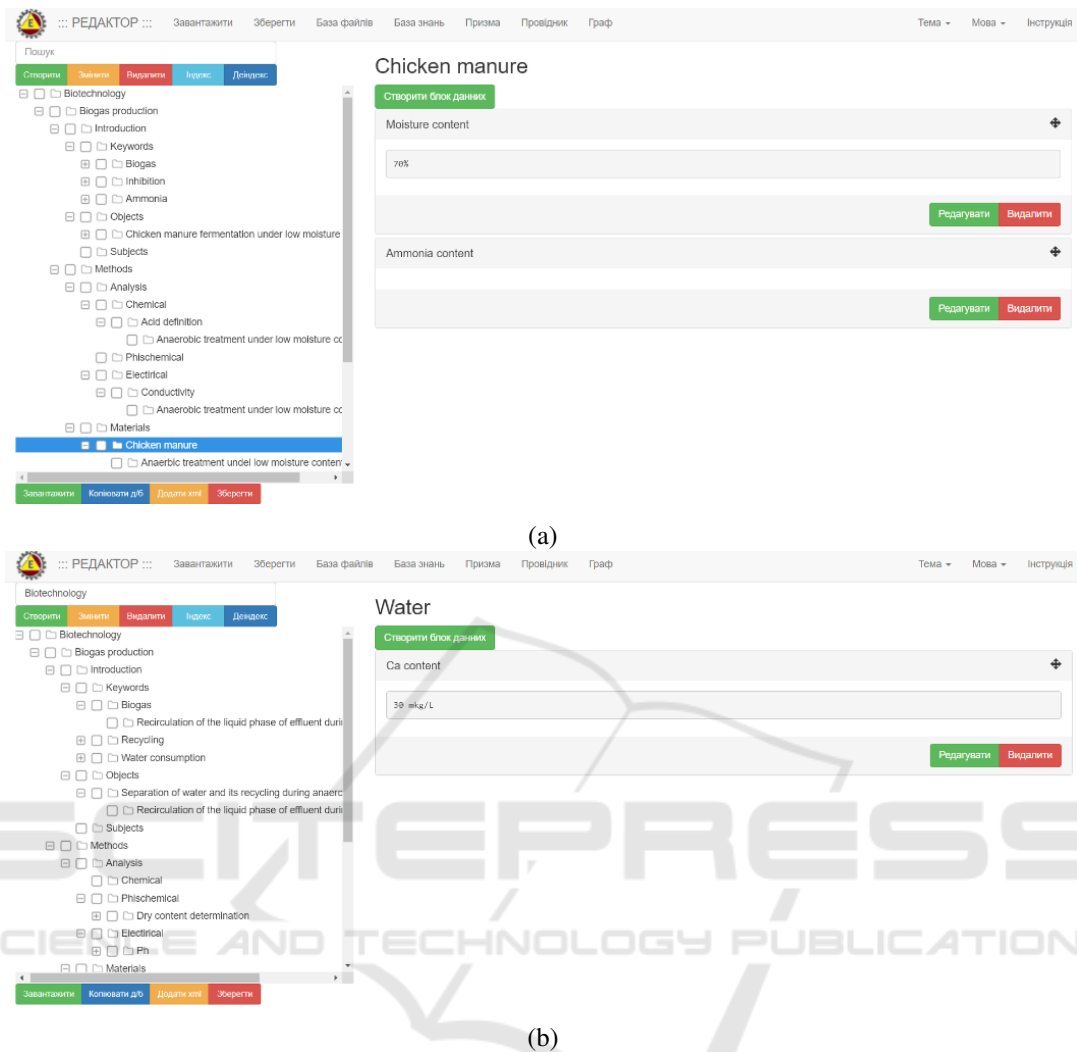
::: РЕДАКТОР ::: Завантажити Зберегти База файлів База знань Призма Провідник Граф Тема Мова Інструкція

Пошук

Створити Змінити Видалити Індекс Деіндекс

Biotechnology
Biogas production
Introduction
Keywords
Biogas
Inhibition
Ammonia
Objects
Chicken manure fermentation under low moisture
Subjects
Methods
Analysis
Chemical
Acid definition
Anaerobic treatment under low moisture cc
Phischemical
Electirical
Conductivity
Anaerobic treatment under low moisture cc
Materials
Chicken manure
Anaerbic treatment undel low moisture content

Завантажити Копіювати д/б Додати xml Зберегти

Chicken manure

Створити блок данних

Moisture content

70%

Редагувати Видалити

Ammonia content

Редагувати Видалити

(a)

::: РЕДАКТОР ::: Завантажити Зберегти База файлів База знань Призма Провідник Граф Тема Мова Інструкція

Biotechnology

Створити Змінити Видалити Індекс Деіндекс

Biotechnology
Biogas production
Introduction
Keywords
Biogas
Recirculation of the liquid phase of effluent duri
Recycling
Water consumption
Objects
Separation of water and its recycling during anaerc
Recirculation of the liquid phase of effluent duri
Subjects
Methods
Analysis
Chemical
Phischemical
Dry content determination
Electirical
Ph
Materials

Завантажити Копіювати д/б Додати xml Зберегти

Water

Створити блок данних

Ca content

30 mkg/L

Редагувати Видалити

SCIENCE AND TECHNOLOGY PUBLICATIONS

(b)